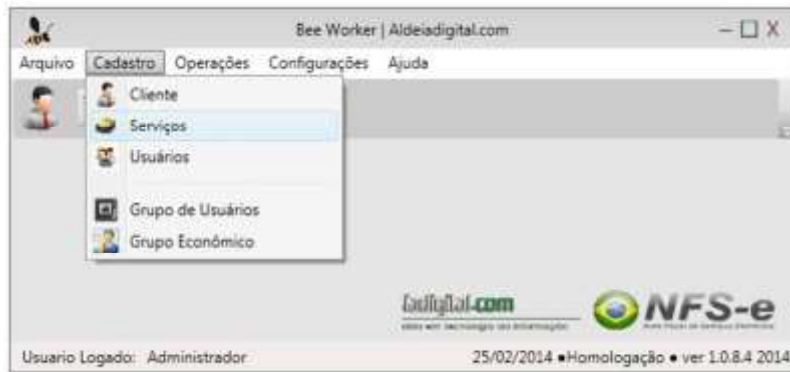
Bee Worker | Aldeiadigital.com

Arquivo Cadastro Operações Configurações Ajuda

Cliente
Serviços
Usuários

Grupo de Usuários
Grupo Econômico

adigital.com
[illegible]

NFS-e
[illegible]

Usuario Logado: Administrador

25/02/2014 •Homologação • ver 1.0.8.4 2014